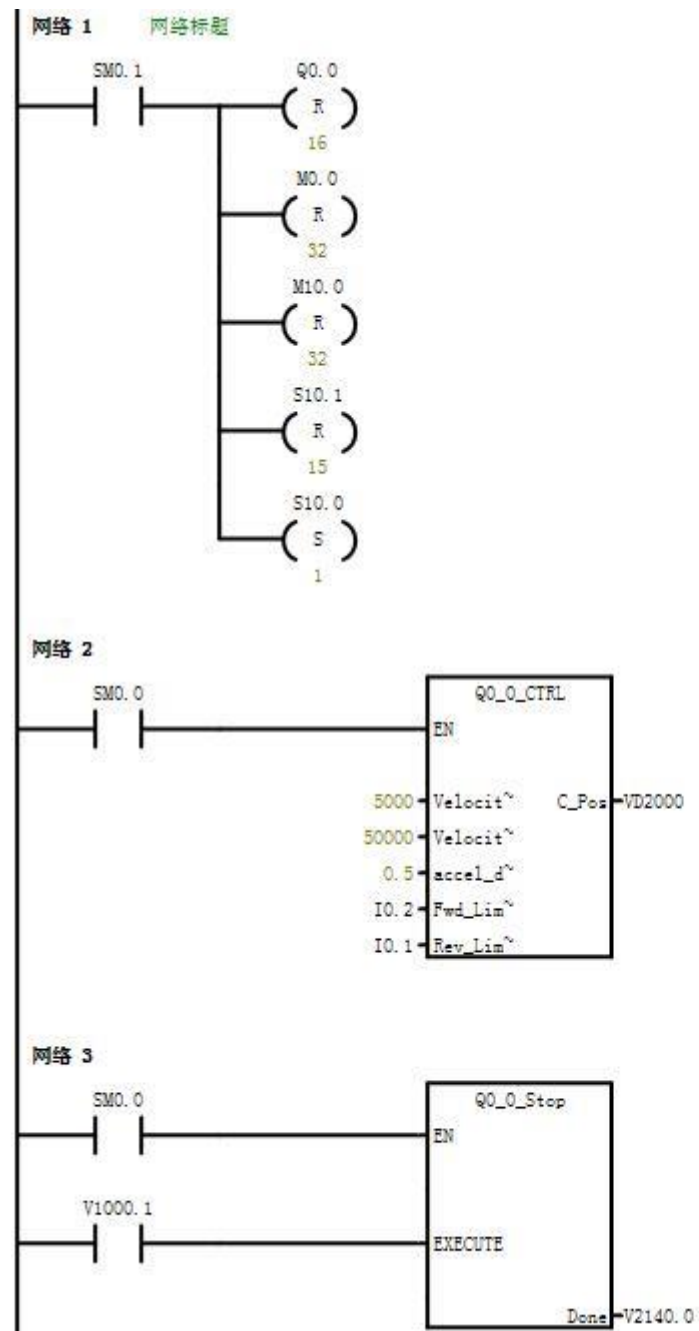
网络 1 网络标题

SM0.1

Q0.0
R
16

M0.0
R
32

M10.0
R
32

S10.1
R
15

S10.0
S
1

网络 2

SM0.0

Q0_0_CTRL
EN
5000 Velocit~
50000 Velocit~
0.5 accel_d~
I0.2 Fwd_Lim~
I0.1 Rev_Lim~
C_Pos VD2000

网络 3

SM0.0

V1000.1

Q0_0_Stop
EN
EXECUTE
Done V2140.0